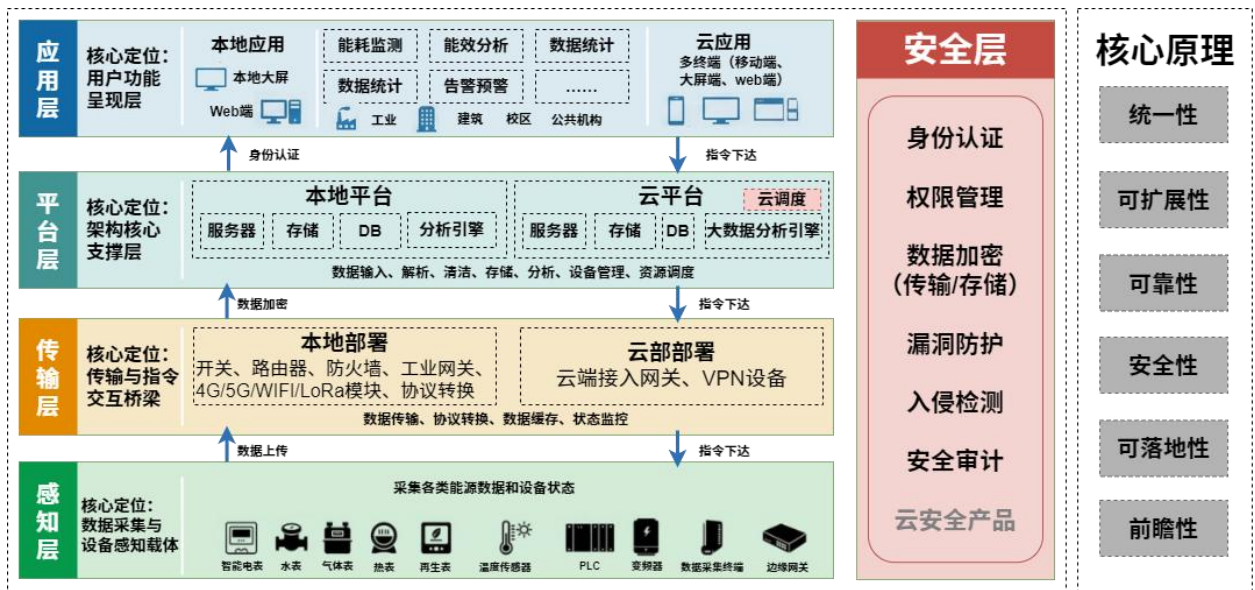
应用层

核心定位：用户功能呈现层

本地应用

本地大屏

Web端

能耗监测 | 能效分析 | 数据统计

数据统计 | 告警预警 | ......

工业 建筑 校区 公共机构

云应用
多终端（移动端、大屏端、web端）

身份认证

指令下达

平台层

核心定位：架构核心支撑层

本地平台

服务器 | 存储 | DB | 分析引擎

云平台

云调度

服务器 | 存储 | DB | 大数据分析引擎

数据输入、解析、清洁、存储、分析、设备管理、资源调度

数据加密

指令下达

传输层

核心定位：传输与指令交互桥梁

本地部署

开关、路由器、防火墙、工业网关、4G/5G/WIFI/LoRa模块、协议转换

云部部署

云端接入网关、VPN设备

数据传输、协议转换、数据缓存、状态监控

数据上传

指令下达

感知层

核心定位：数据采集与设备感知载体

采集各类能源数据和设备状态

智能电表 水表 气体表 热表 再生表 温度传感器 PLC 变频器 数据采集终端 边缘网关

安全层

身份认证

权限管理

数据加密（传输/存储）

漏洞防护

入侵检测

安全审计

云安全产品

核心原理

统一性

可扩展性

可靠性

安全性

可落地性

前瞻性